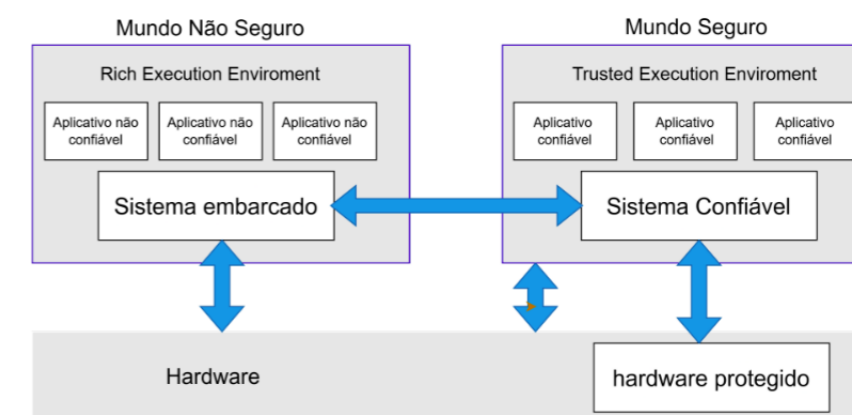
Mundo Não Seguro

Rich Execution Enviroment

Aplicativo não confiável

Aplicativo não confiável

Aplicativo não confiável

Sistema embarcado

Mundo Seguro

Trusted Execution Enviroment

Aplicativo confiável

Aplicativo confiável

Aplicativo confiável

Sistema Confiável

Hardware

hardware protegido